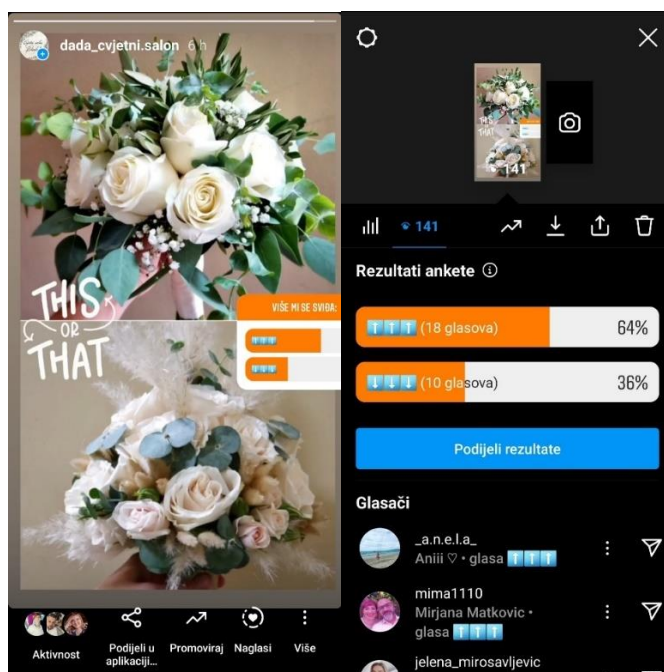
dada_cvjetni.salon 6h

THIS OR THAT

VIŠE MI SE SVIĐA:

⬆⬆⬆

⬇⬇⬇

Aktivnost

Podijeli u aplikaciji...

Promoviraj

Naglasi

Više

141

141

Rezultati ankete

⬆⬆⬆ (18 glasova) 64%

⬇⬇⬇ (10 glasova) 36%

Podijeli rezultate

Glasači

_a.n.e.l.a_
Aniii ♡ • glasa ⬆⬆⬆

mima1110
Mirjana Matkovic • glasa ⬆⬆⬆

jelena_mirosavljevic